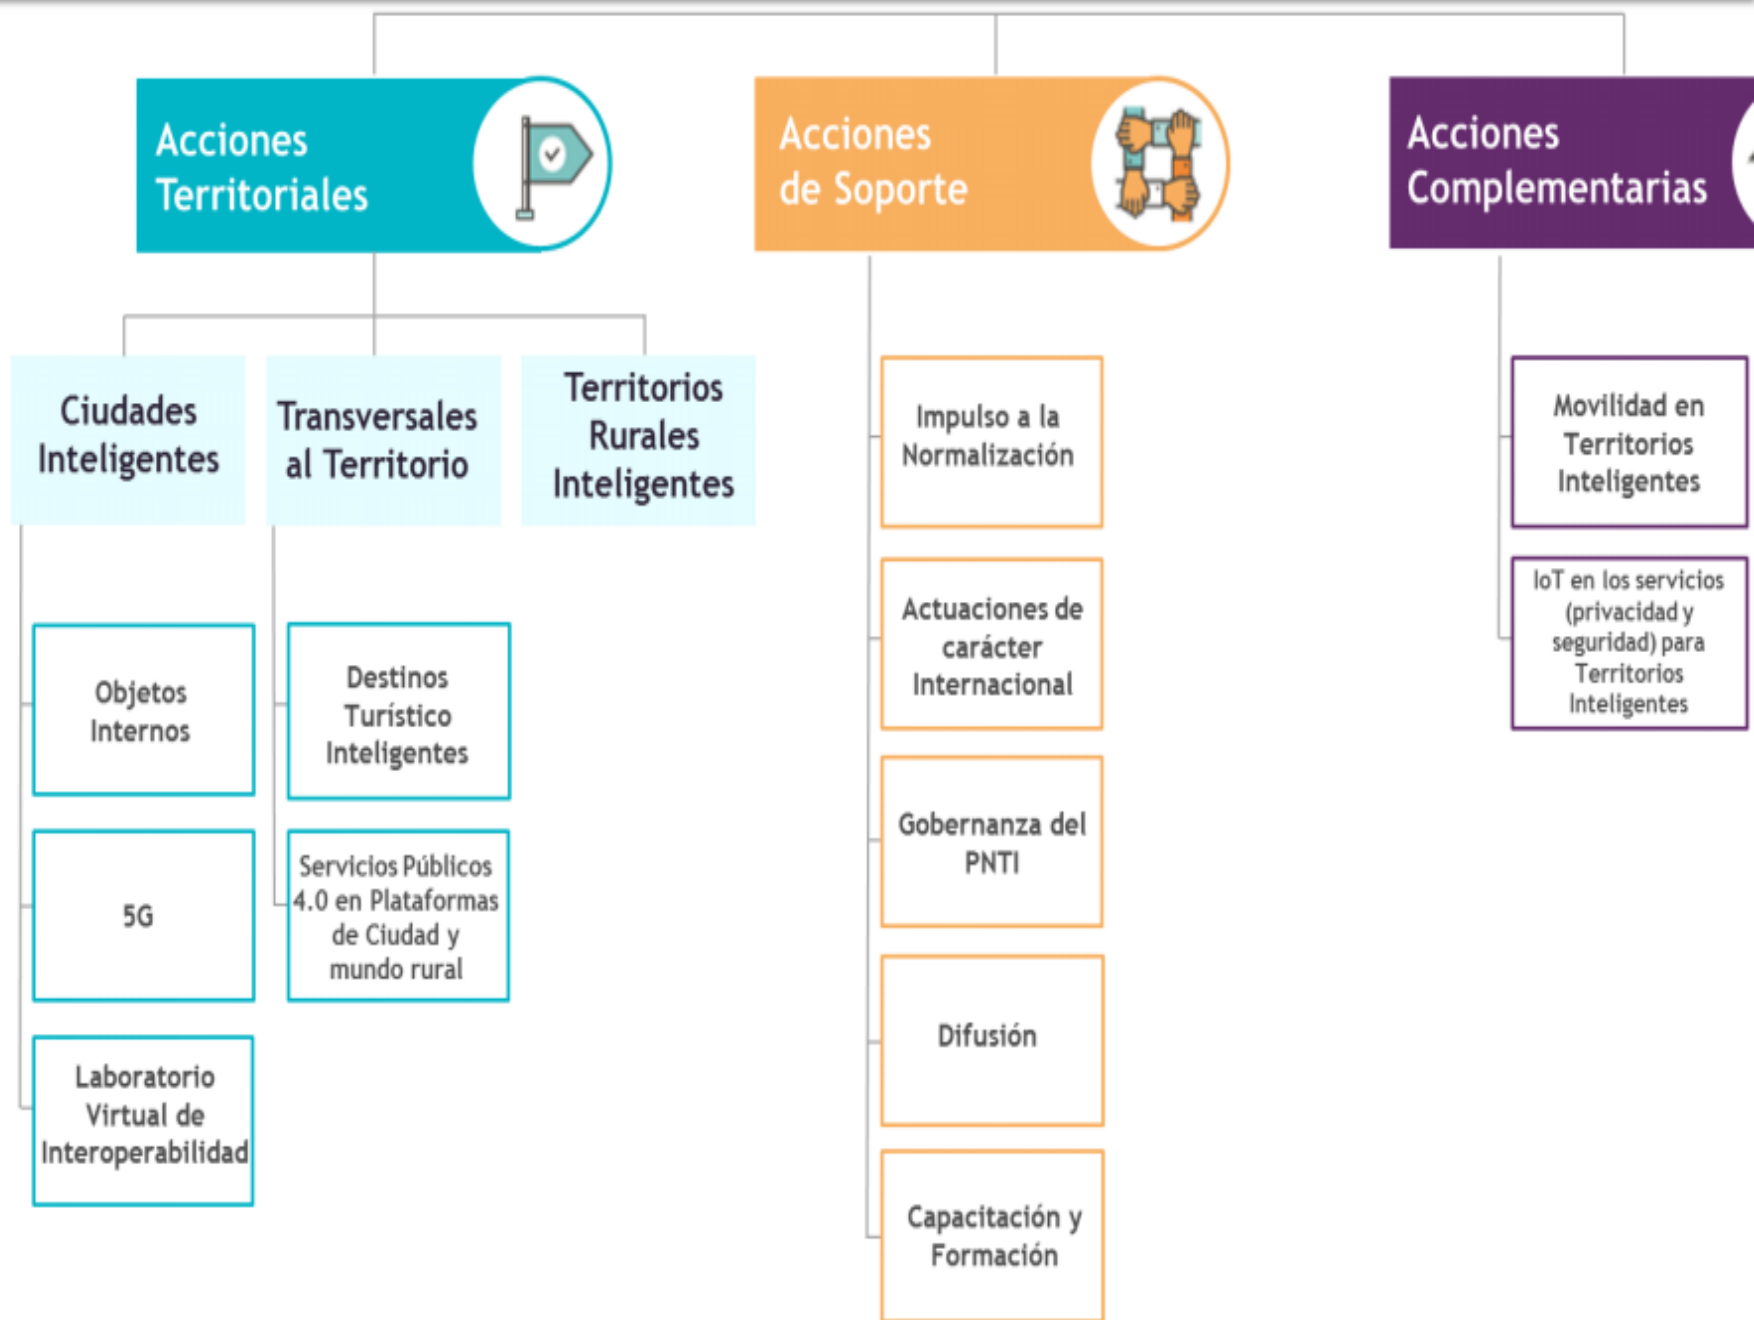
Acciones Territoriales

Ciudades Inteligentes

Objetos Internos

5G

Laboratorio Virtual de Interoperabilidad

Transversales al Territorio

Destinos Turístico Inteligentes

Servicios Públicos 4.0 en Plataformas de Ciudad y mundo rural

Territorios Rurales Inteligentes

Acciones de Soporte

Impulso a la Normalización

Actuaciones de carácter Internacional

Gobernanza del PNTI

Difusión

Capacitación y Formación

Acciones Complementarias

Movilidad en Territorios Inteligentes

IoT en los servicios (privacidad y seguridad) para Territorios Inteligentes